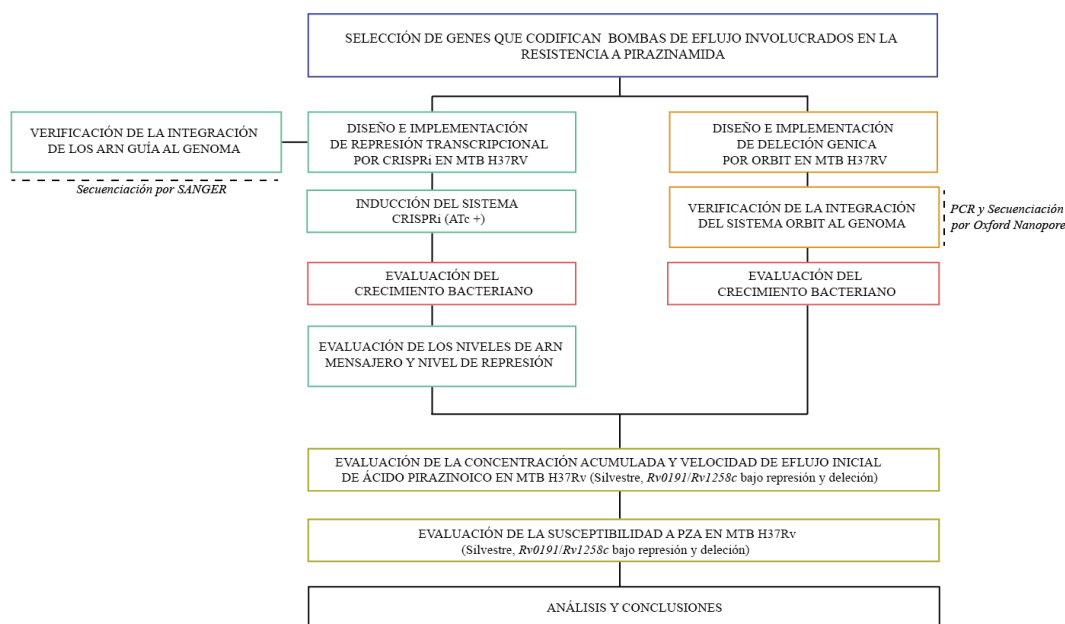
SELECCIÓN DE GENES QUE CODIFICAN BOMBAS DE EFLUJO INVOLUCRADOS EN LA RESISTENCIA A PIRAZINAMIDA

VERIFICACIÓN DE LA INTEGRACIÓN DE LOS ARN GUÍA AL GENOMA

Secuenciación por SANGER

DISEÑO E IMPLEMENTACIÓN DE REPRESIÓN TRANSCRIPCIONAL POR CRISPRi EN MTB H37RV

INDUCCIÓN DEL SISTEMA CRISPRi (ATc +)

EVALUACIÓN DEL CRECIMIENTO BACTERIANO

EVALUACIÓN DE LOS NIVELES DE ARN MENSAJERO Y NIVEL DE REPRESIÓN

DISEÑO E IMPLEMENTACIÓN DE DELECIÓN GENICA POR ORBIT EN MTB H37RV

VERIFICACIÓN DE LA INTEGRACIÓN DEL SISTEMA ORBIT AL GENOMA

PCR y Secuenciación por Oxford Nanopore

EVALUACIÓN DEL CRECIMIENTO BACTERIANO

EVALUACIÓN DE LA CONCENTRACIÓN ACUMULADA Y VELOCIDAD DE EFLUJO INICIAL DE ÁCIDO PIRAZINOICO EN MTB H37Rv (Silvestre, Rv0191/Rv1258c bajo represión y deleción)

EVALUACIÓN DE LA SUSCEPTIBILIDAD A PZA EN MTB H37Rv (Silvestre, Rv0191/Rv1258c bajo represión y deleción)

ANÁLISIS Y CONCLUSIONES